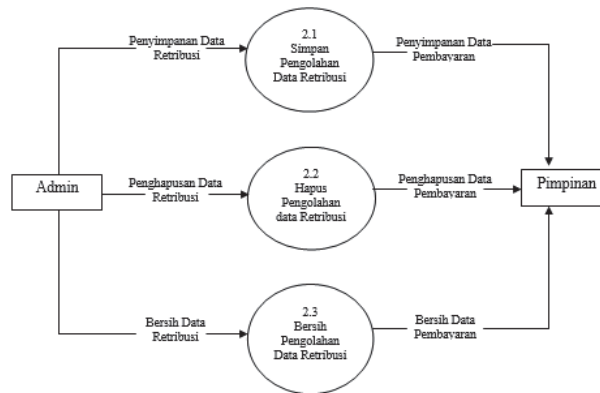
Penyimpanan Data Retribusi

2.1
Simpan
Pengolahan
Data Retribusi

Penyimpanan Data Pembayaran

Admin

Penghapusan Data Retribusi

2.2
Hapus
Pengolahan
data Retribusi

Penghapusan Data Pembayaran

Pimpinan

Bersih Data Retribusi

2.3
Bersih
Pengolahan
Data Retribusi

Bersih Data Pembayaran